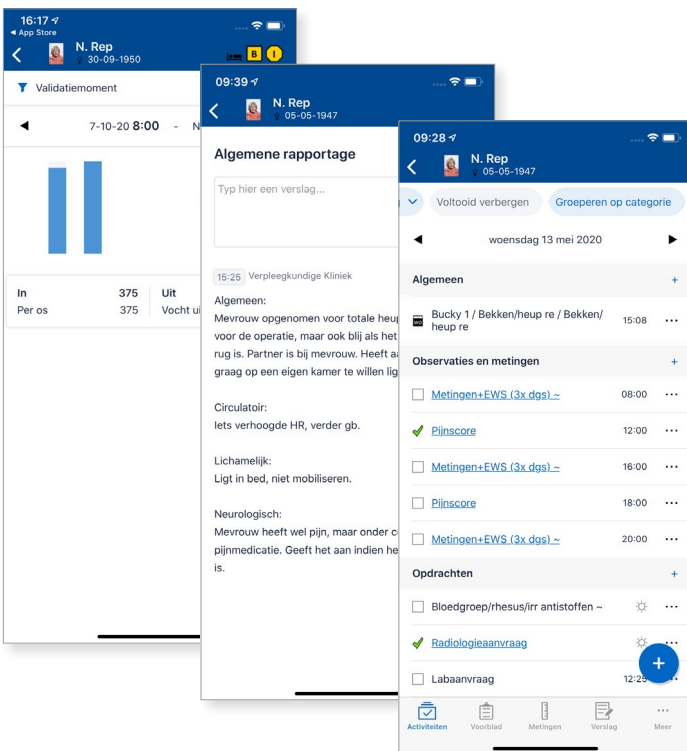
16:17
◂ App Store
N. Rep
30-09-1950
B !

Validatiemoment

◀ 7-10-20 8:00 - N

| In | 375 | Uit |
|---|---|---|
| Per os | 375 | Vocht ui |

09:39
N. Rep
05-05-1947

Algemene rapportage

Typ hier een verslag...

15:25 Verpleegkundige Kliniek

Algemeen:
Mevrouw opgenomen voor totale heup voor de operatie, maar ook blij als het rug is. Partner is bij mevrouw. Heeft a graag op een eigen kamer te willen lig

Circulatoir:
Iets verhoogde HR, verder gb.

Lichamelijk:
Ligt in bed, niet mobiliseren.

Neurologisch:
Mevrouw heeft wel pijn, maar onder c pijnmedicatie. Geeft het aan indien he is.

09:28
N. Rep
05-05-1947

Voltooid verbergen
Groeperen op categorie

◀ woensdag 13 mei 2020 ▶

Algemeen +

Bucky 1 / Bekken/heup re / Bekken/heup re 15:08 ···

Observaties en metingen +

Metingen+EWS (3x dgs) ~ 08:00 ···
Pijnscore 12:00 ···
Metingen+EWS (3x dgs) ~ 16:00 ···
Pijnscore 18:00 ···
Metingen+EWS (3x dgs) ~ 20:00 ···

Opdrachten +

Bloedgroep/rhesus/irr antistoffen ~ ···
Radiologieaanvraag ···
Labaanvraag 12:25

Activiteiten Voorblad Metingen Verslag Meer